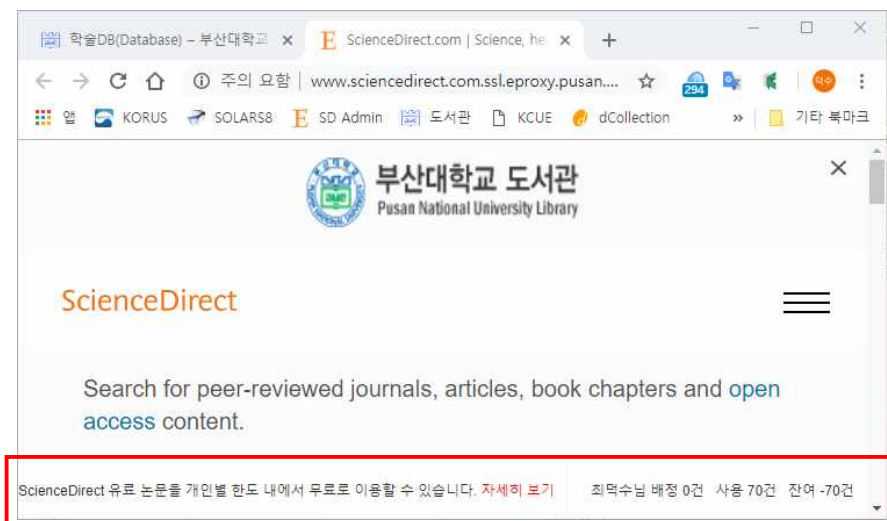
학술DB(Database) – 부산대학교 ×
ScienceDirect.com | Science, he ×
+

주의 요함 | www.sciencedirect.com.ssl.eproxy.pusan....
294
덕수

앱 KORUS SOLARS8 SD Admin 도서관 KCUE dCollection » 기타 북마크

부산대학교 도서관
Pusan National University Library

ScienceDirect

Search for peer-reviewed journals, articles, book chapters and open access content.

ScienceDirect 유료 논문을 개인별 한도 내에서 무료로 이용할 수 있습니다. 자세히 보기 최덕수님 배정 0건 사용 70건 잔여 -70건